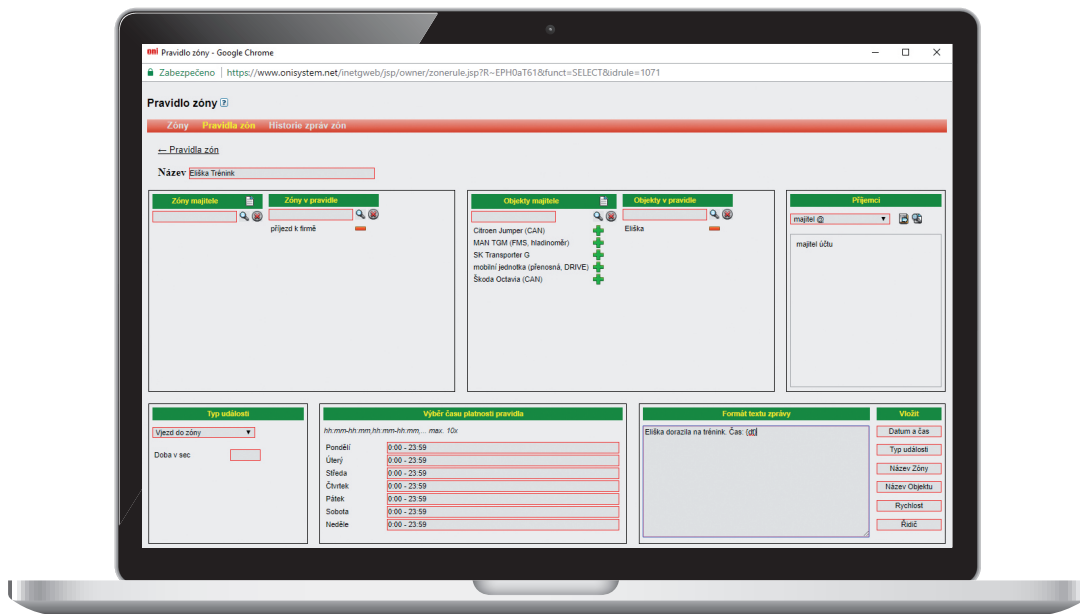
Pravidlo zóny - Google Chrome

Zabezpečeno | https://www.onisystem.net/inetgweb/jsp/owner/zonerule.jsp?R~EPH0aT61&funct=SELECT&idrule=1071

Pravidlo zóny

Zóny Pravidla zón Historie zpráv zón

← Pravidla zón

Název Eliška Trénink

Zóny majitele

Zóny v pravidle

příjezd k firmě

Objekty majitele

Citroen Jumper (CAN)
MAN TGM (FMS, hladinoměr)
SK Transporter G
mobilní jednotka (přenosná, DRIVE)
Škoda Octavia (CAN)

Objekty v pravidle

Eliška

Příjemci

majitel @

majitel účtu

Typ události

Vjezd do zóny

Doba v sec

Výběr času platnosti pravidla

hh:mm-hh:mm,hh:mm-hh:mm,... max. 10x

| Pondělí | 0:00 - 23:59 |
|---|---|
| Úterý | 0:00 - 23:59 |
| Středa | 0:00 - 23:59 |
| Čtvrtek | 0:00 - 23:59 |
| Pátek | 0:00 - 23:59 |
| Sobota | 0:00 - 23:59 |
| Neděle | 0:00 - 23:59 |

Formát textu zprávy

Eliška dorazila na trénink. Čas: {dt}

Vložit

Datum a čas
Typ události
Název Zóny
Název Objektu
Rychlost
Řidič